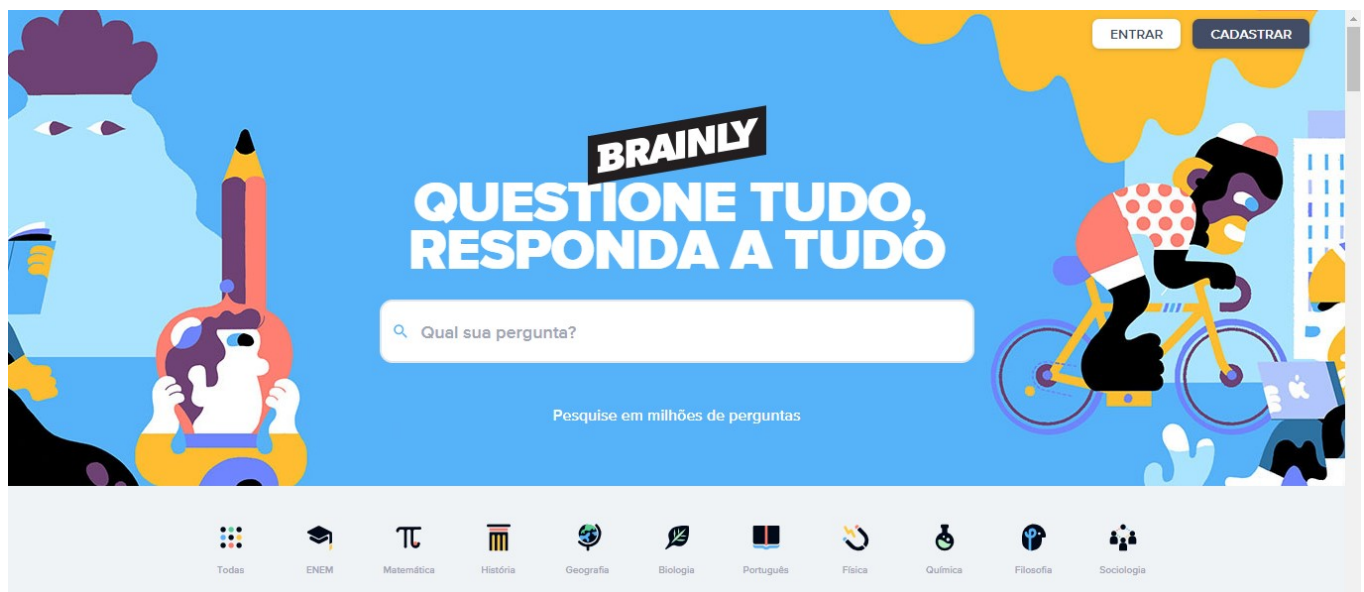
ENTRAR CADASTRAR

BRAINLY

QUESTIONE TUDO, RESPONDA A TUDO

Qual sua pergunta?

Pesquise em milhões de perguntas

Todas ENEM Matemática História Geografia Biologia Português Física Química Filosofia Sociologia